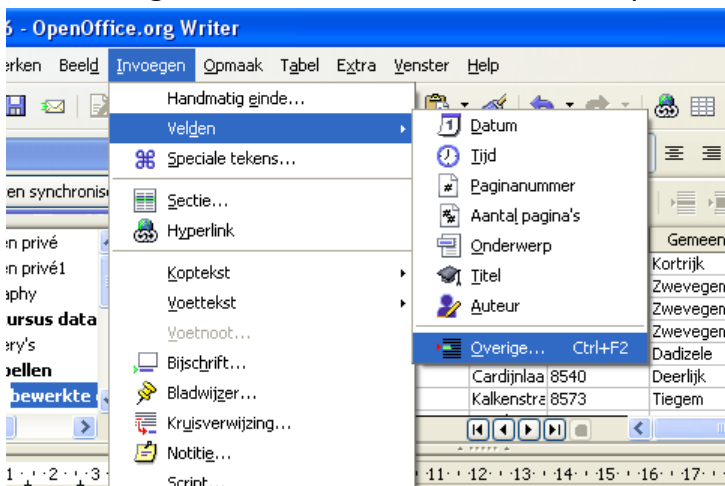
6 - OpenOffice.org Writer

erken Beeld Invoegen Opmaak Tabel Extra Venster Help

Handmatig einde...
Velden
Speciale tekens...
Sectie...
Hyperlink
Koptekst
Voettekst
Voetnoot...
Bijschrift...
Bladwijzer...
Kruisverwijzing...
Notitie...
Script...

Datum
Tijd
Paginanummer
Aantal pagina's
Onderwerp
Titel
Auteur
Overige... Ctrl+F2

en synchronise
en privé
en privé1
aphy
ursus data
ery's
pellen
bewerkte

Gemeen
Kortrijk
Zwevegem
Zwevegem
Zwevegem
Dadizele
Cardijnlaa 8540 Deerlijk
Kalkenstra 8573 Tiegem

1 · 2 · 3 · 11 · 12 · 13 · 14 · 15 · 16 · 17 ·